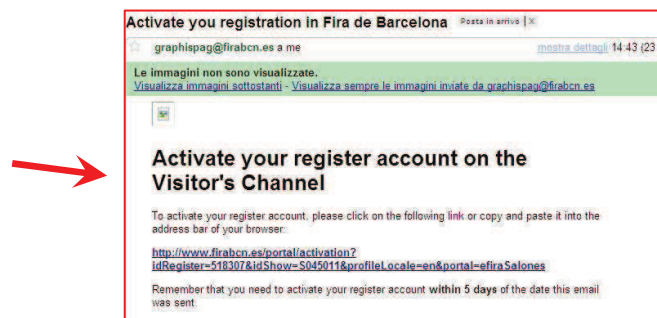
Activate you registration in Fira de Barcelona Posta in arrivo | X

graphispag@firabcn.es a me mostra dettagli 14:43 (23

Le immagini non sono visualizzate.
Visualizza immagini sottostanti - Visualizza sempre le immagini inviate da graphispag@firabcn.es

Activate your register account on the Visitor's Channel

To activate your register account, please click on the following link or copy and paste it into the address bar of your browser:

http://www.firabcn.es/portal/activation?idRegister=518307&idShow=S045011&profileLocale=en&portal=efiraSalones

Remember that you need to activate your register account within 5 days of the date this email was sent